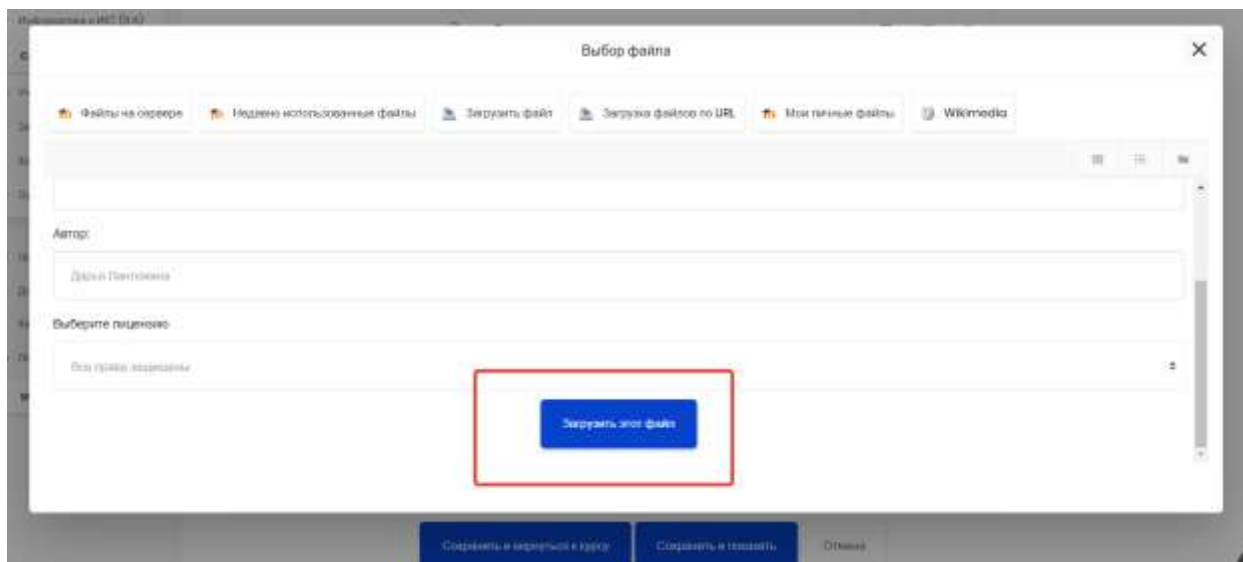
Выбор файла

Файлы на сервере  Недавно использованные файлы  Загрузить файл  Загрузка файлов по URL  Мои личные файлы  Wikimedia

Автор:

Дарья Пантюхина

Выберите лицензию

Все права защищены

Загрузить этот файл

Сохранить и вернуться к курсу  Сохранить и показать  Отмена